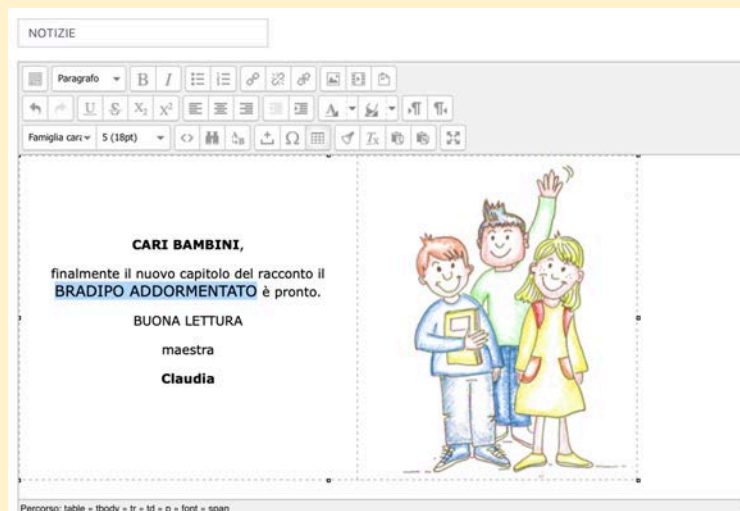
NOTIZIE

Paragrafo

Famiglia cara 5 (18pt)

CARI BAMBINI,

finalmente il nuovo capitolo del racconto il BRADIPO ADDORMENTATO è pronto.

BUONA LETTURA

maestra

Claudia

Percorso: table » tbody » tr » td » p » font » span